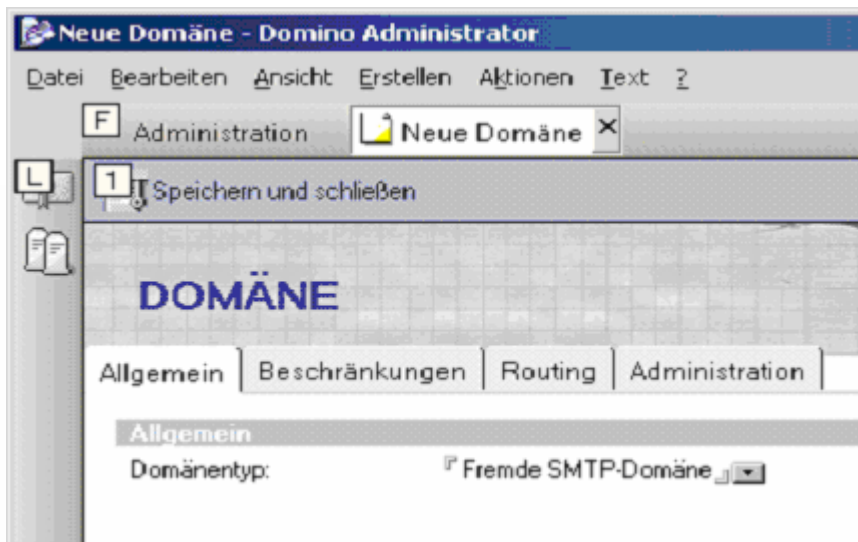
Neue Domäne - Domino Administrator

Datei Bearbeiten Ansicht Erstellen Aktionen Text ?

F Administration Neue Domäne ×

L

1 Speichern und schließen

DOMÄNE

Allgemein Beschränkungen Routing Administration

Allgemein

Domänentyp: Fremde SMTP-Domäne